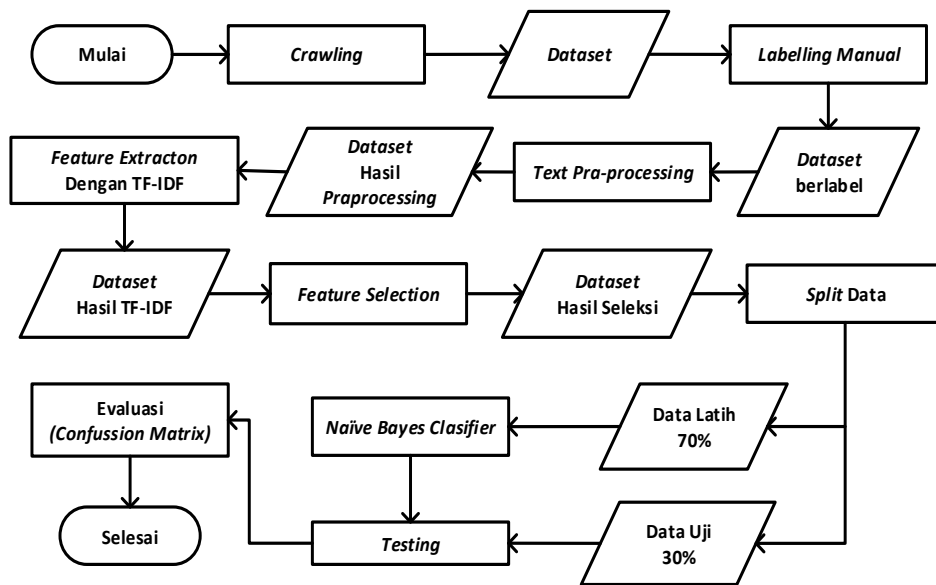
Mulai

Crawling

Dataset

Labelling Manual

Dataset berlabel

Text Pra-processing

Dataset Hasil Praprocessing

Feature Extracton Dengan TF-IDF

Dataset Hasil TF-IDF

Feature Selection

Dataset Hasil Seleksi

Split Data

Data Latih 70%

Naïve Bayes Clasifier

Evaluasi (Confussion Matrix)

Selesai

Testing

Data Uji 30%